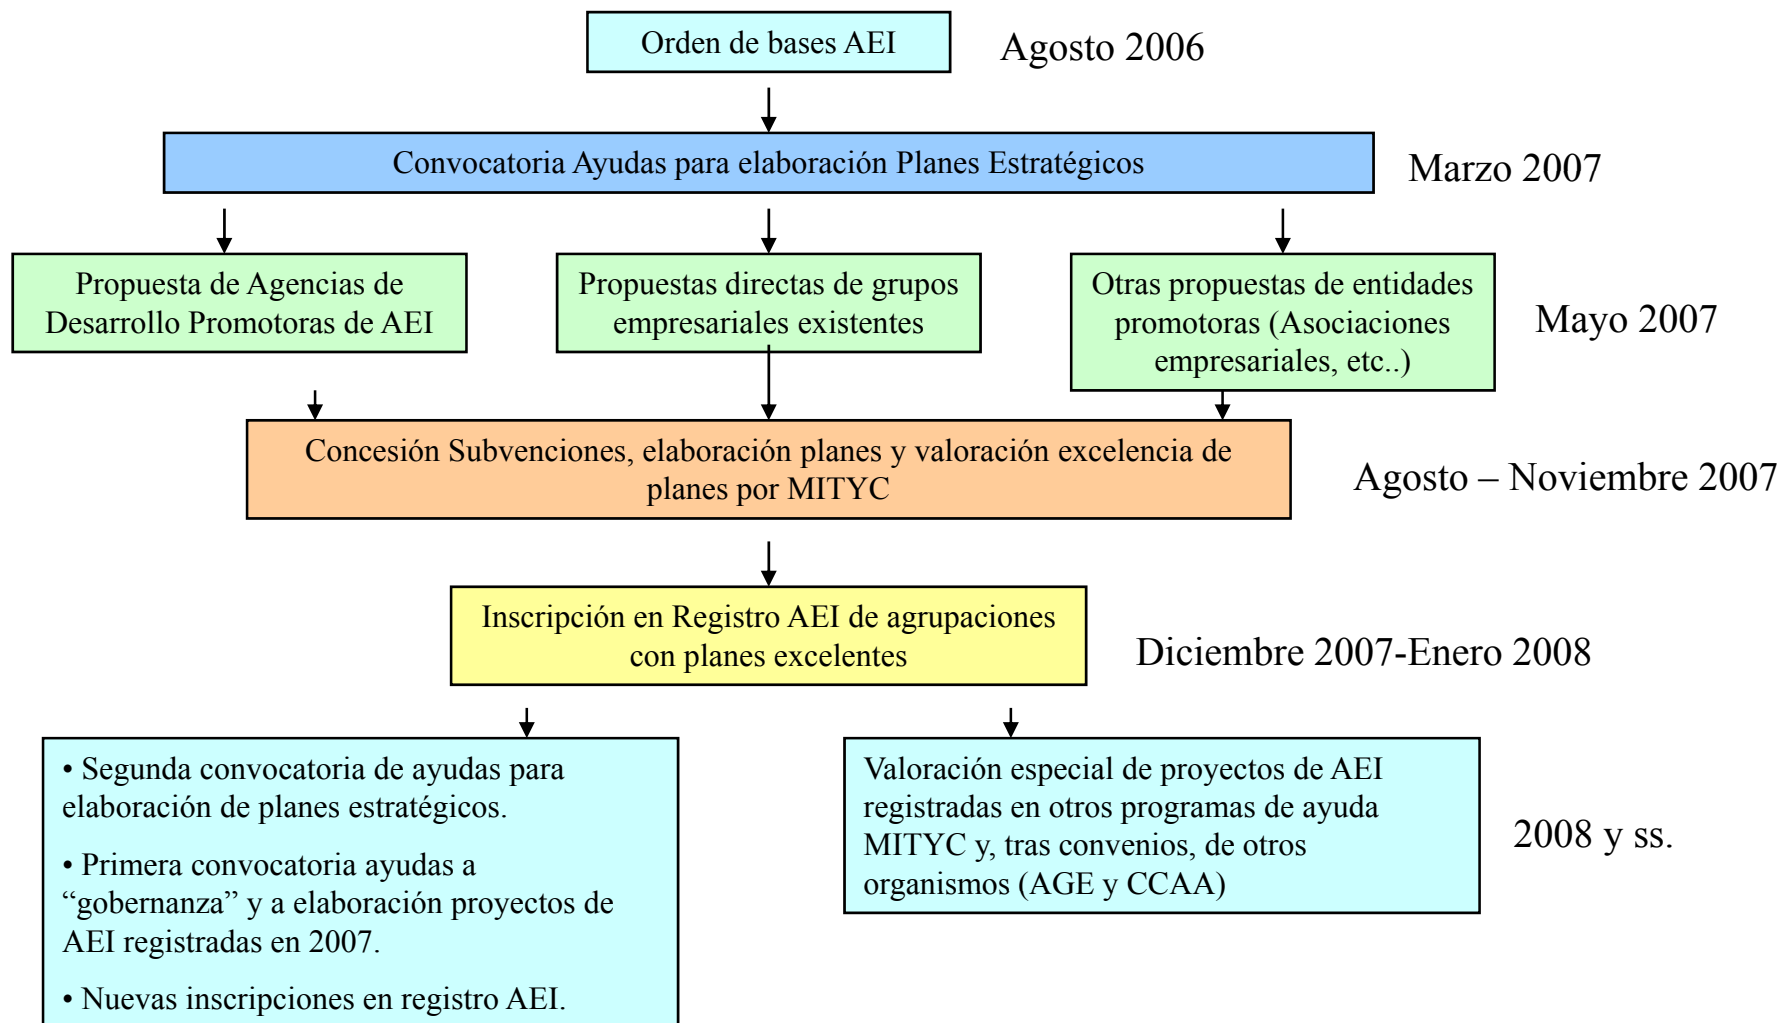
Orden de bases AEI

Agosto 2006

Convocatoria Ayudas para elaboración Planes Estratégicos

Marzo 2007

Propuesta de Agencias de Desarrollo Promotoras de AEI

Propuestas directas de grupos empresariales existentes

Otras propuestas de entidades promotoras (Asociaciones empresariales, etc..)

Mayo 2007

Concesión Subvenciones, elaboración planes y valoración excelencia de planes por MITYC

Agosto – Noviembre 2007

Inscripción en Registro AEI de agrupaciones con planes excelentes

Diciembre 2007-Enero 2008

• Segunda convocatoria de ayudas para elaboración de planes estratégicos.

• Primera convocatoria ayudas a “gobernanza” y a elaboración proyectos de AEI registradas en 2007.

• Nuevas inscripciones en registro AEI.

Valoración especial de proyectos de AEI registradas en otros programas de ayuda MITYC y, tras convenios, de otros organismos (AGE y CCAA)

2008 y ss.